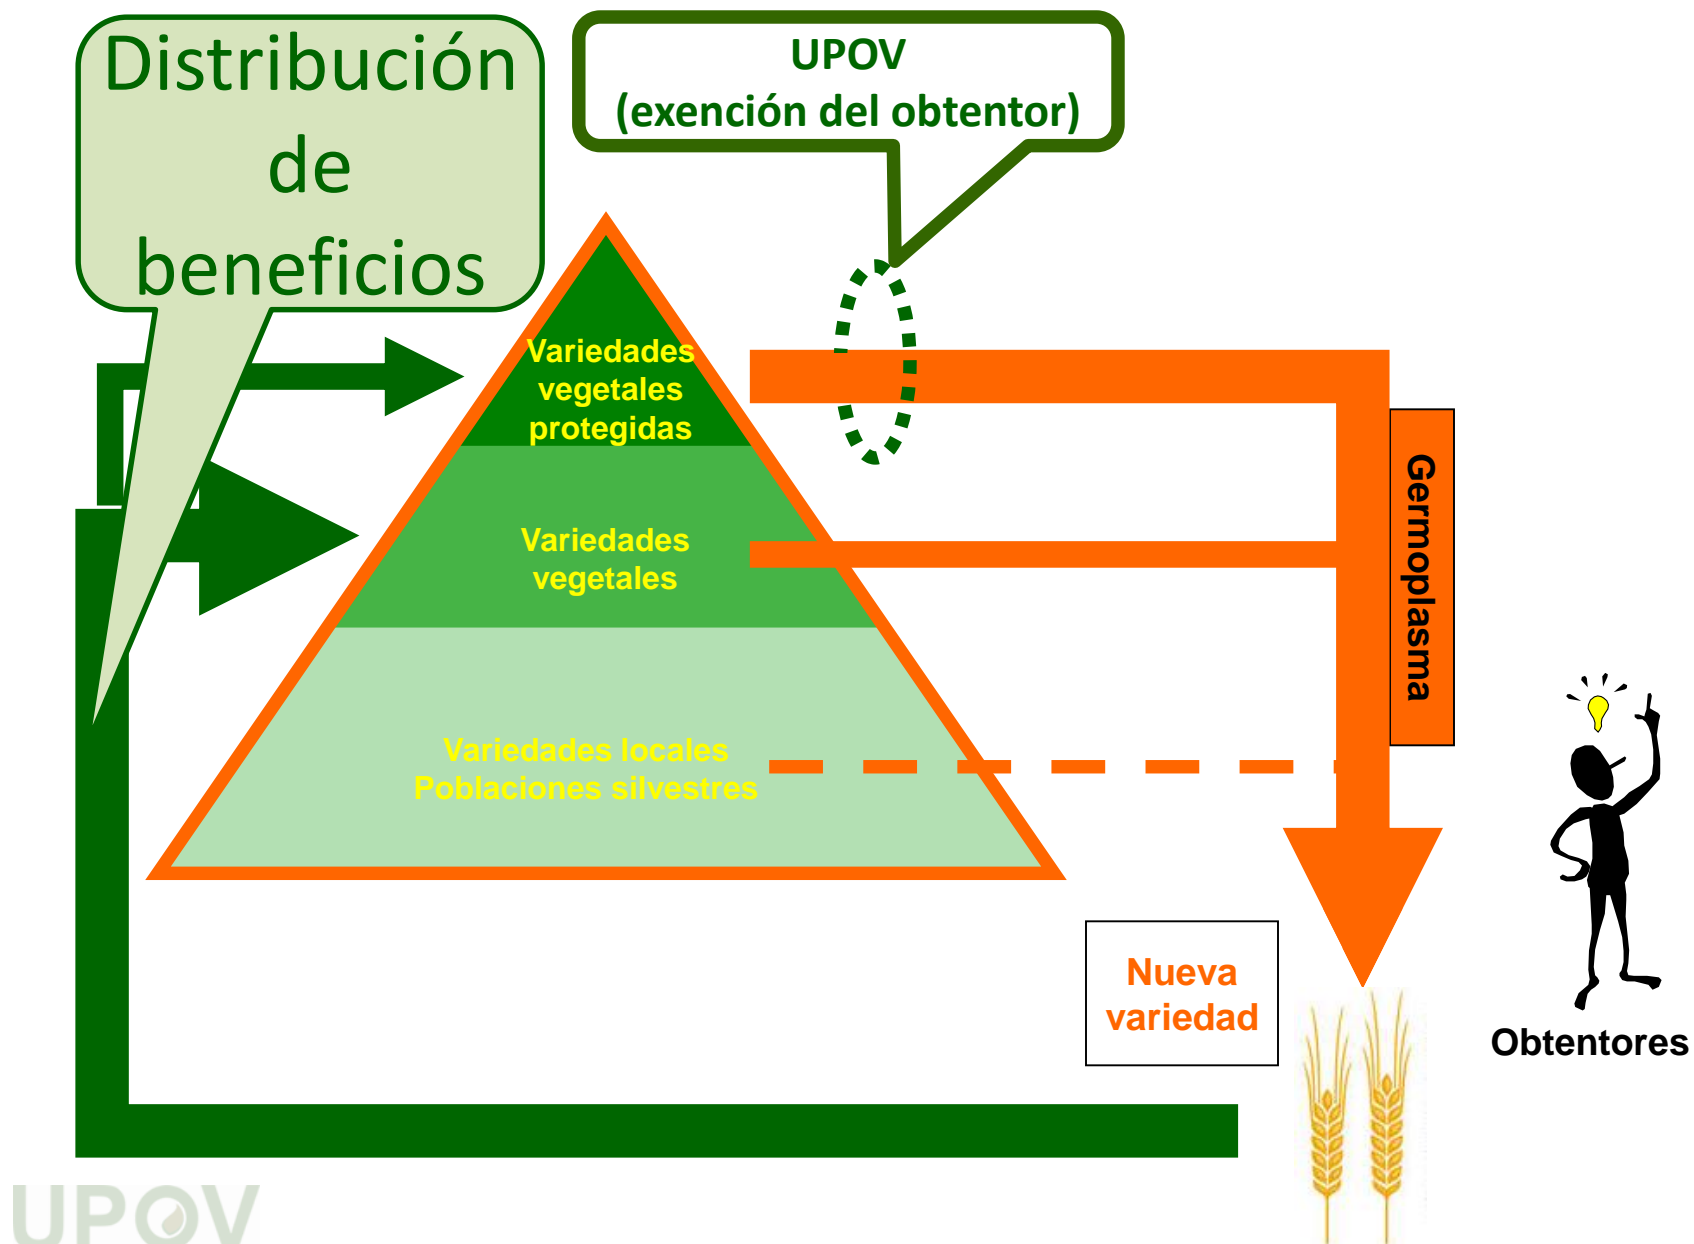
Distribución de beneficios

UPOV
(exención del obtentor)

Variedades vegetales protegidas

Variedades vegetales

Variedades locales
Poblaciones silvestres

Germoplasma

Nueva variedad

Obtentores

UPOV